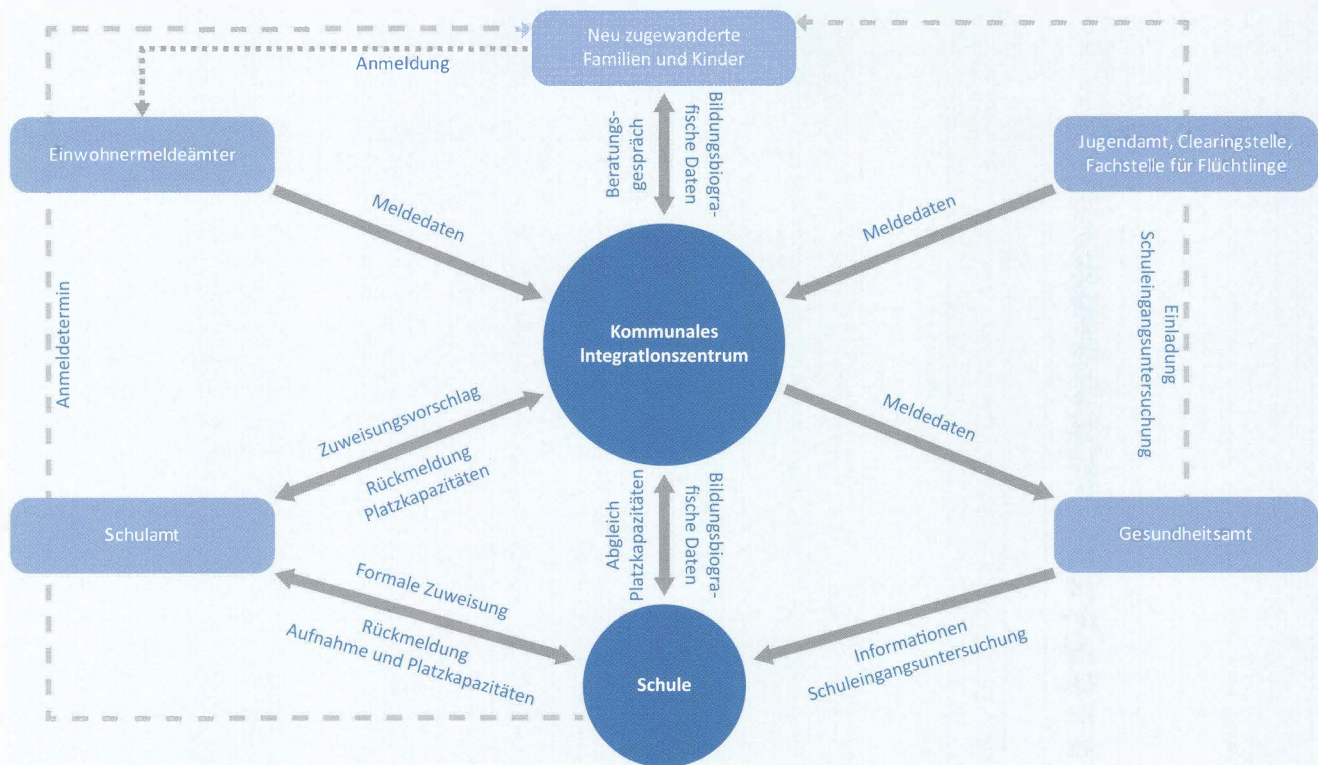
Neu zugewanderte Familien und Kinder

Anmeldung

Einwohnermeldeämter

Beratungsgespräch

Bildungsbiografische Daten

Jugendamt, Clearingstelle, Fachstelle für Flüchtlinge

Meldedaten

Meldedaten

Einladung Schuleingangsuntersuchung

Anmeldetermin

Kommunales Integrationszentrum

Zuweisungsvorschlag

Rückmeldung Platzkapazitäten

Meldedaten

Abgleich Platzkapazitäten

Bildungsbiografische Daten

Schulamt

Gesundheitsamt

Formale Zuweisung

Rückmeldung Aufnahme und Platzkapazitäten

Informationen Schuleingangsuntersuchung

Schule